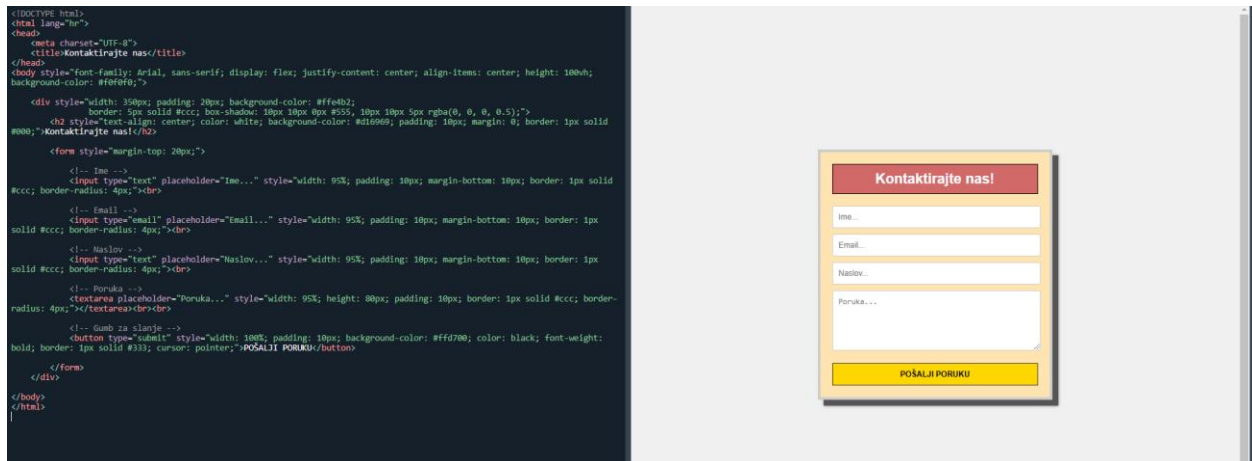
<!DOCTYPE html>
<html lang="hr">
<head>
<meta charset="UTF-8">
<title>Kontaktirajte nas</title>
</head>
<body style="font-family: Arial, sans-serif; display: flex; justify-content: center; align-items: center; height: 100vh; background-color: #f0f0f0;">

<div style="width: 350px; padding: 20px; background-color: #ffe4b2;
border: 5px solid #ccc; box-shadow: 10px 10px 0px #555, 10px 10px 5px rgba(0, 0, 0, 0.5);">
<h2 style="text-align: center; color: white; background-color: #d16969; padding: 10px; margin: 0; border: 1px solid #000;">Kontaktirajte nas!</h2>

<form style="margin-top: 20px;">

<!-- Ime -->
<input type="text" placeholder="Ime..." style="width: 95%; padding: 10px; margin-bottom: 10px; border: 1px solid #ccc; border-radius: 4px;"><br>

<!-- Email -->
<input type="email" placeholder="Email..." style="width: 95%; padding: 10px; margin-bottom: 10px; border: 1px solid #ccc; border-radius: 4px;"><br>

<!-- Naslov -->
<input type="text" placeholder="Naslov..." style="width: 95%; padding: 10px; margin-bottom: 10px; border: 1px solid #ccc; border-radius: 4px;"><br>

<!-- Poruka -->
<textarea placeholder="Poruka..." style="width: 95%; height: 80px; padding: 10px; border: 1px solid #ccc; border-radius: 4px;"></textarea><br><br>

<!-- Gumb za slanje -->
<button type="submit" style="width: 100%; padding: 10px; background-color: #ffd700; color: black; font-weight: bold; border: 1px solid #333; cursor: pointer;">POŠALJI PORUKU</button>

</form>
</div>

</body>
</html>

Kontaktirajte nas!

Ime...

Email...

Naslov...

Poruka...

POŠALJI PORUKU